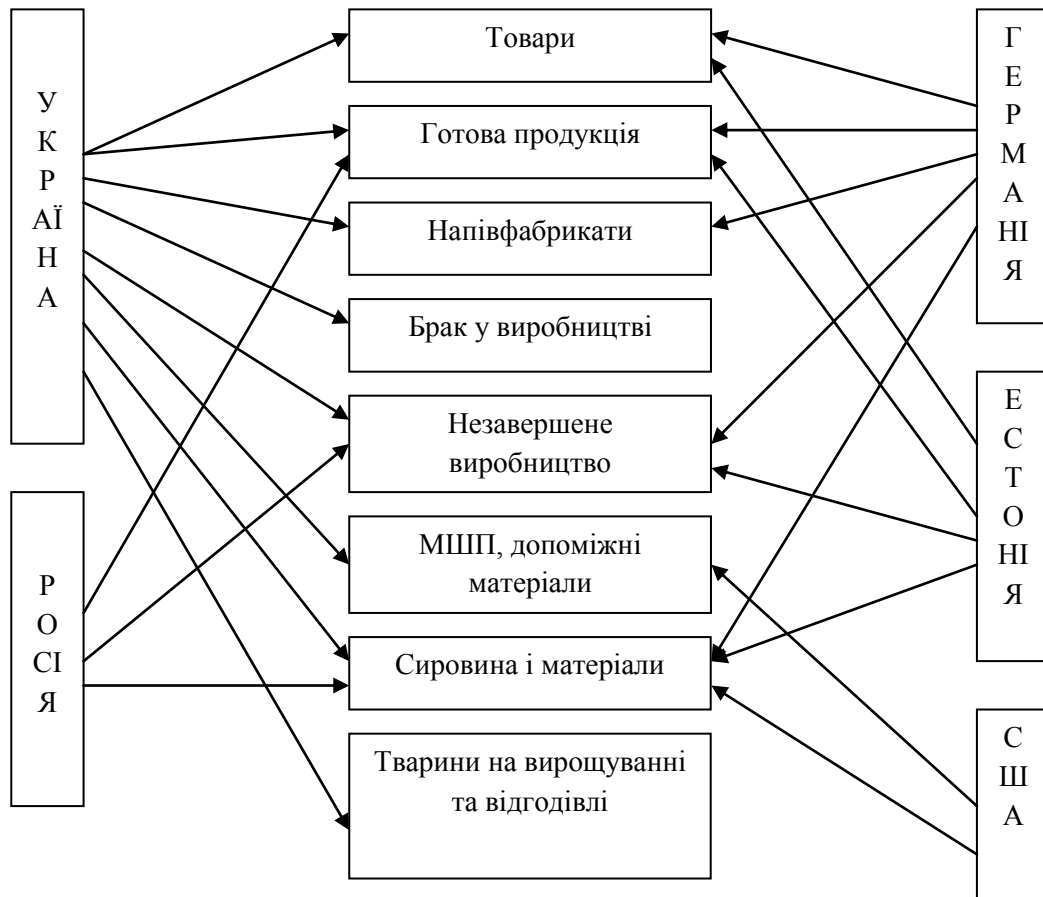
УКРАЇНА

РОСІЯ

Товари

Готова продукція

Напівфабрикати

Брак у виробництві

Незавершене виробництво

МШП, допоміжні матеріали

Сировина і матеріали

Тварини на вирощуванні та відгодівлі

ГЕРМАНІЯ

ЕСТОНІЯ

США